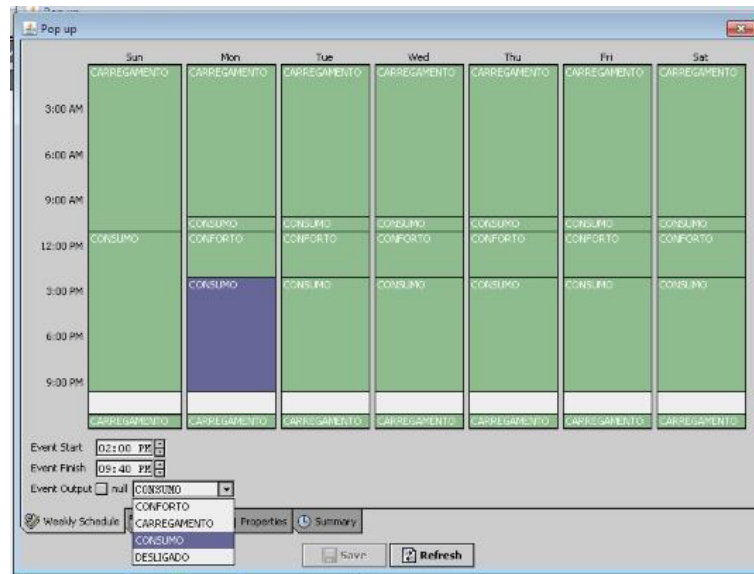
Pop up

| | Sun | Mon | Tue | Wed | Thu | Fri | Sat |
|---|---|---|---|---|---|---|---|
| | CARREGAMENTO | CARREGAMENTO | CARREGAMENTO | CARREGAMENTO | CARREGAMENTO | CARREGAMENTO | CARREGAMENTO |
| 3:00 AM | | | | | | | |
| 6:00 AM | | | | | | | |
| 9:00 AM | | CONSUMO | CONSUMO | CONSUMO | CONSUMO | CONSUMO | CONSUMO |
| 12:00 PM | CONSUMO | CONFORTO | CONFORTO | CONFORTO | CONFORTO | CONFORTO | CONFORTO |
| 3:00 PM | | CONSUMO | CONSUMO | CONSUMO | CONSUMO | CONSUMO | CONSUMO |
| 6:00 PM | | | | | | | |
| 9:00 PM | | | | | | | |
| | CARREGAMENTO | CARREGAMENTO | CARREGAMENTO | CARREGAMENTO | CARREGAMENTO | CARREGAMENTO | CARREGAMENTO |

Event Start 02:00 PM
Event Finish 09:40 PM
Event Output null CONSUMO

CONFORTO
CARREGAMENTO
CONSUMO
DESLIGADO

Weekly Schedule | Properties | Summary

Save | Refresh